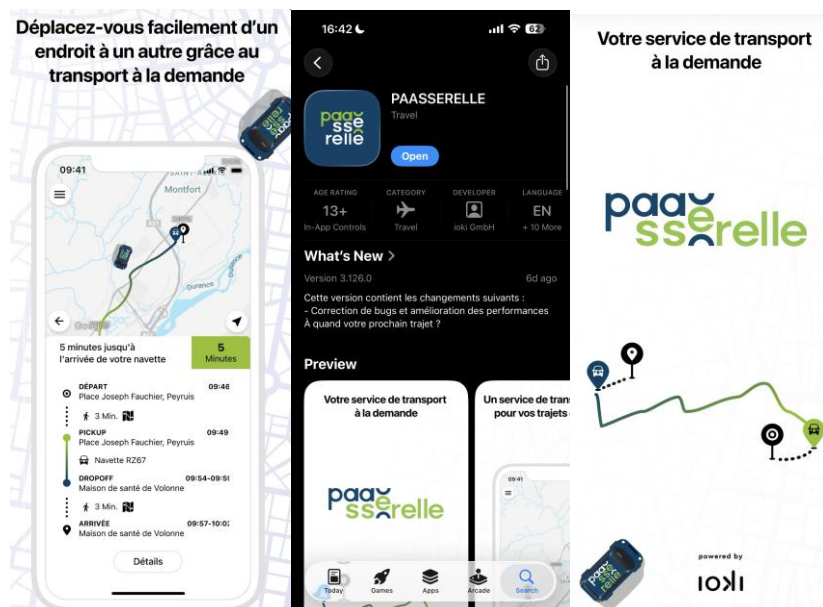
Déplacez-vous facilement d'un endroit à un autre grâce au transport à la demande

09:41

Montfort

Durance

5 minutes jusqu'à l'arrivée de votre navette

5 Minutes

DÉPART 09:46
Place Joseph Fauchier, Peyruis

3 Min.

PICKUP 09:49
Place Joseph Fauchier, Peyruis

Navette RZ67

DROPOFF 09:54-09:5
Maison de santé de Volonne

3 Min.

ARRIVÉE 09:57-10:0
Maison de santé de Volonne

Détails

16:42

62

paa ss relle

PAASSERELLE
Travel

Open

AGE RATING
13+
In-App Controls

CATEGORY
Travel

DEVELOPER
ioki GmbH

LANGUAGE
EN
+ 10 More

What's New >

Version 3.126.0

6d ago

Cette version contient les changements suivants :
- Correction de bugs et amélioration des performances
À quand votre prochain trajet ?

Preview

Votre service de transport à la demande

paa ss relle

Un service de trans pour vos trajets

09:41

Today Games Apps Arcade Search

Votre service de transport à la demande

paa ss relle

powered by
ioki